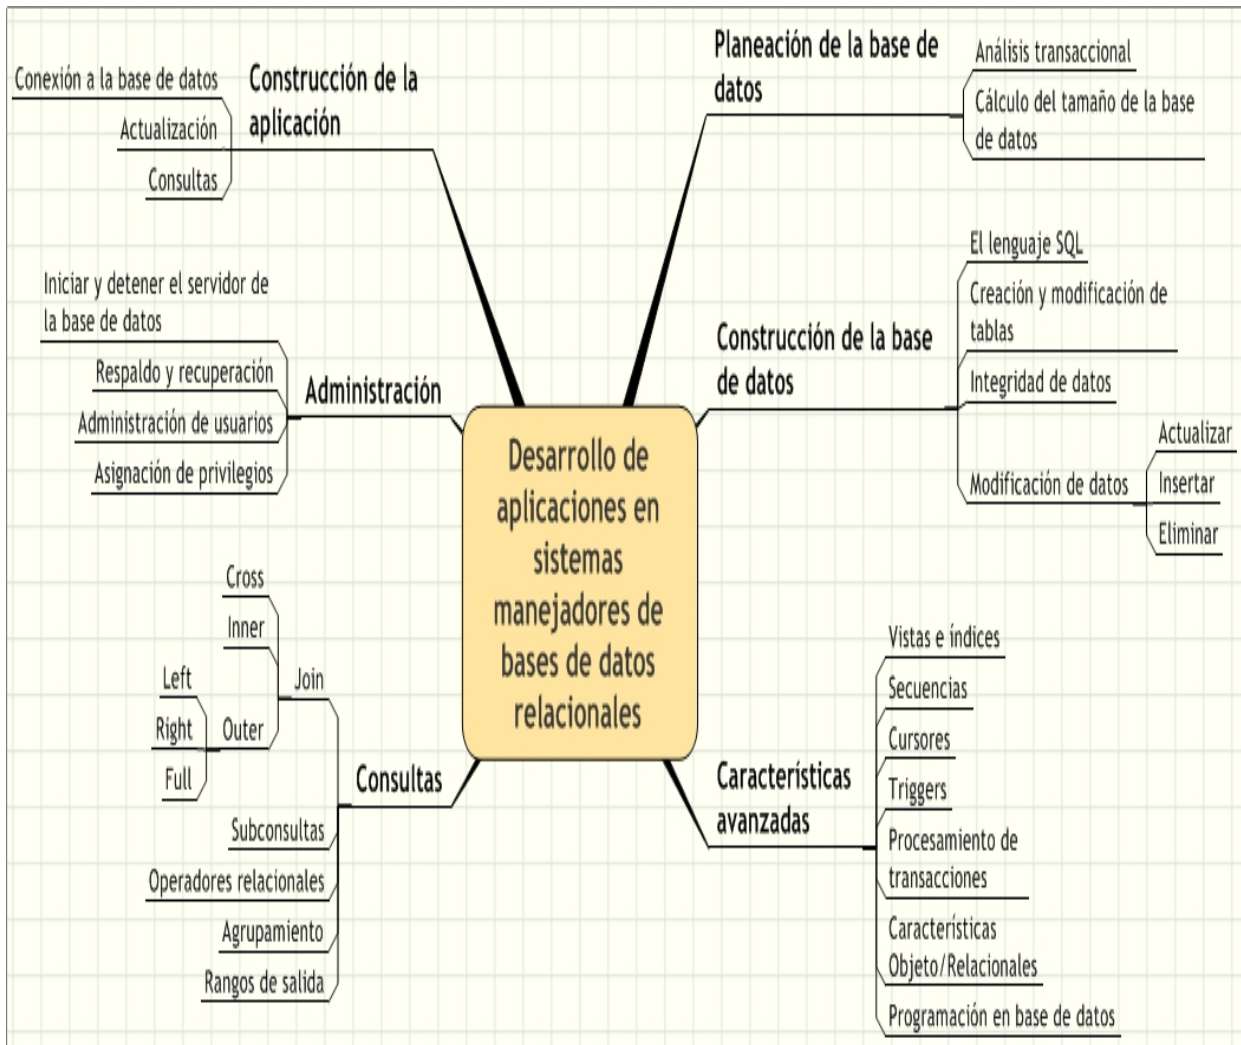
Desarrollo de aplicaciones en sistemas manejadores de bases de datos relacionales

Construcción de la aplicación
Conexión a la base de datos
Actualización
Consultas

Planeación de la base de datos
Análisis transaccional
Cálculo del tamaño de la base de datos

Administración
Iniciar y detener el servidor de la base de datos
Respaldo y recuperación
Administración de usuarios
Asignación de privilegios

Construcción de la base de datos
El lenguaje SQL
Creación y modificación de tablas
Integridad de datos
Modificación de datos
Actualizar
Insertar
Eliminar

Consultas
Join
Cross
Inner
Outer
Left
Right
Full
Subconsultas
Operadores relacionales
Agrupamiento
Rangos de salida

Características avanzadas
Vistas e índices
Secuencias
Cursores
Triggers
Procesamiento de transacciones
Características Objeto/Relacionales
Programación en base de datos